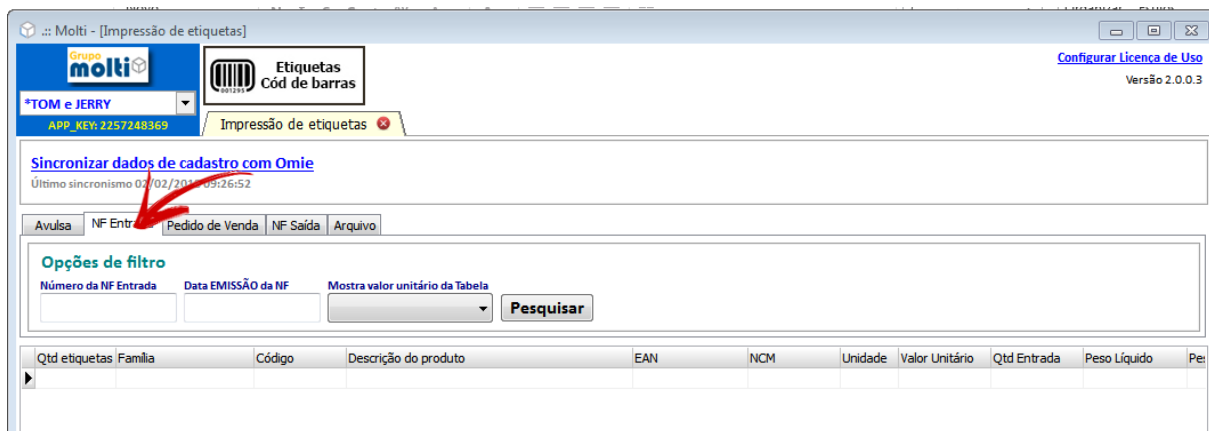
.:: Molti - [Impressão de etiquetas]

Grupo molti

*TOM e JERRY

APP_KEY: 2257248369

Etiquetas Cód de barras

Impressão de etiquetas

Configurar Licença de Uso

Versão 2.0.0.3

Sincronizar dados de cadastro com Omie

Último sincronismo 02/02/201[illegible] 09:26:52

Avulsa | NF Entr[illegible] | Pedido de Venda | NF Saída | Arquivo

Opções de filtro

Número da NF Entrada

Data EMISSÃO da NF

Mostra valor unitário da Tabela

Pesquisar

| Qtd etiquetas | Família | Código | Descrição do produto | EAN | NCM | Unidade | Valor Unitário | Qtd Entrada | Peso Líquido | Pe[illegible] |
|---|---|---|---|---|---|---|---|---|---|---|
| | | | | | | | | | | |